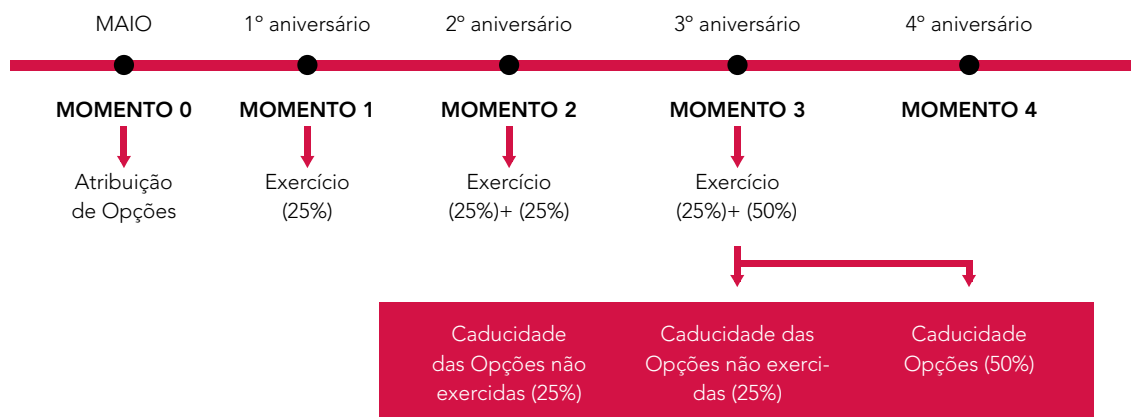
MAIO

1º aniversário

2º aniversário

3º aniversário

4º aniversário

MOMENTO 0

MOMENTO 1

MOMENTO 2

MOMENTO 3

MOMENTO 4

Atribuição de Opções

Exercício (25%)

Exercício (25%)+ (25%)

Exercício (25%)+ (50%)

Caducidade das Opções não exercidas (25%)

Caducidade das Opções não exercidas (25%)

Caducidade Opções (50%)